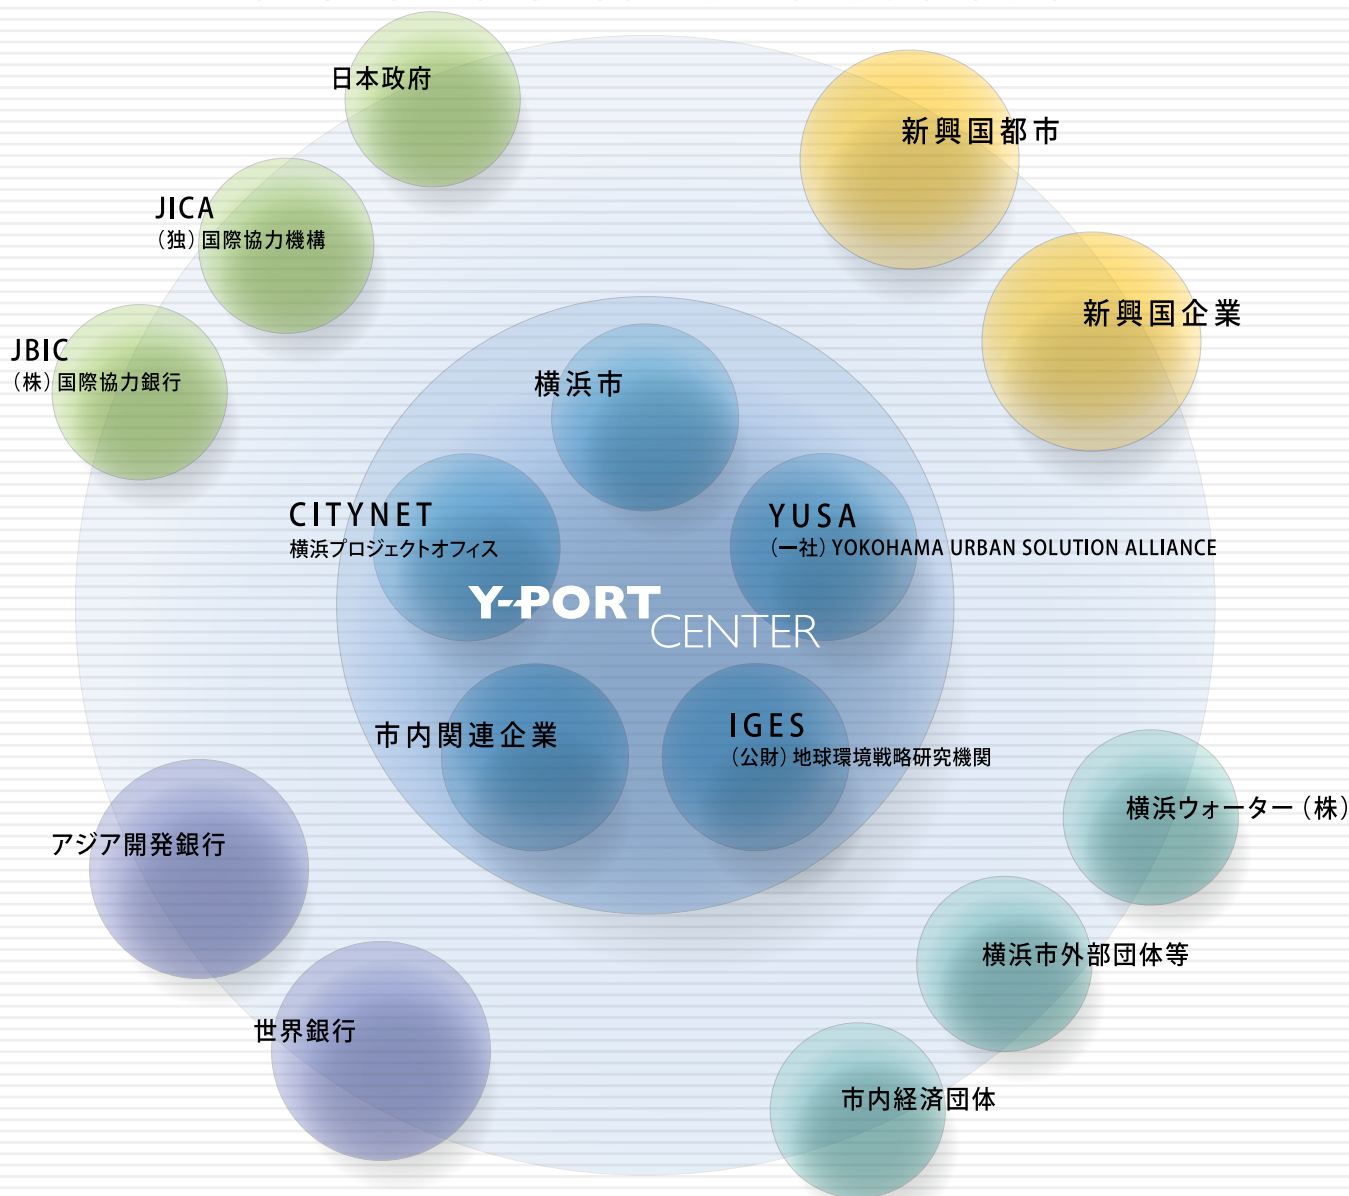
日本政府

新興国都市

JICA
（独）国際協力機構

新興国企業

JBIC
（株）国際協力銀行

横浜市

CITYNET
横浜プロジェクトオフィス

YUSA
（一社）YOKOHAMA URBAN SOLUTION ALLIANCE

Y-PORT CENTER

市内関連企業

IGES
（公財）地球環境戦略研究機関

横浜ウォーター（株）

アジア開発銀行

横浜市外部団体等

世界銀行

市内経済団体